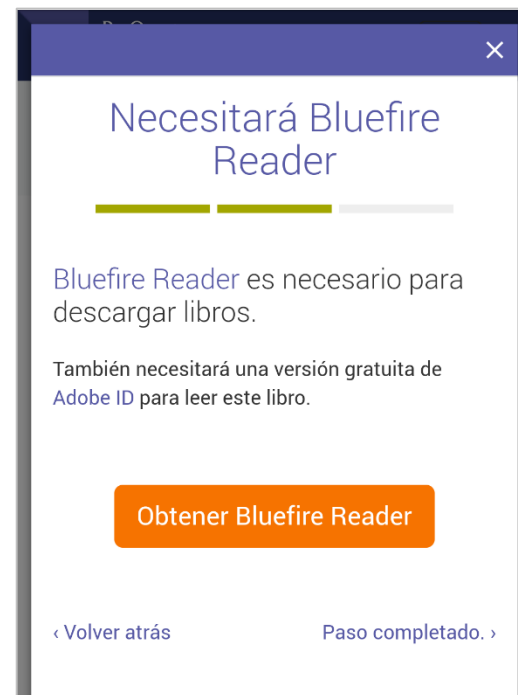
×

Necesitará Bluefire Reader

Bluefire Reader es necesario para descargar libros.

También necesitará una versión gratuita de Adobe ID para leer este libro.

Obtener Bluefire Reader

‹ Volver atrás

Paso completado. ›